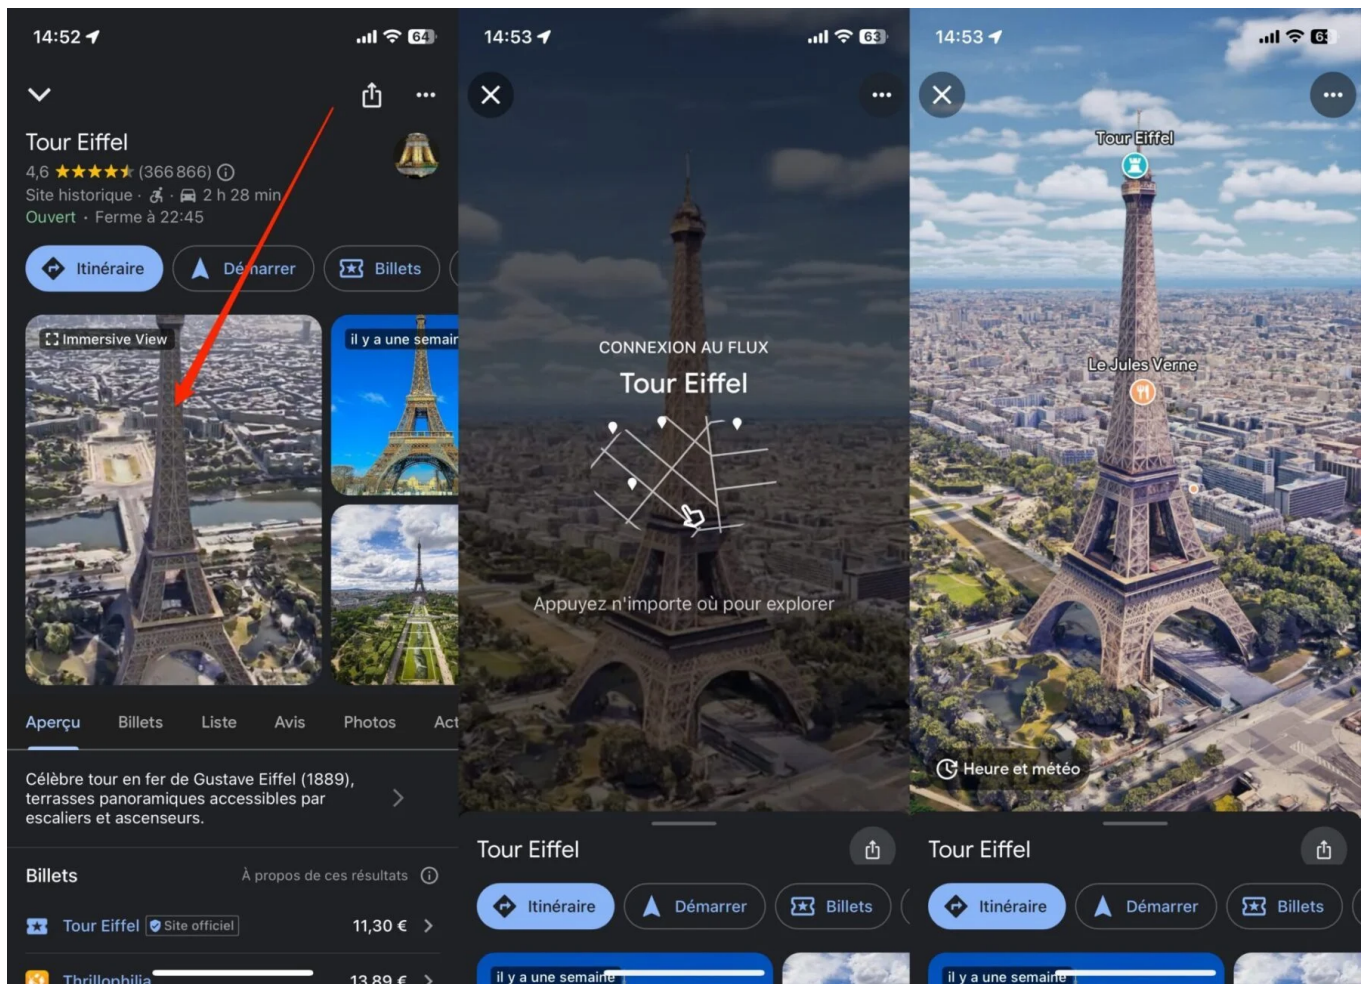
14:52 64

Tour Eiffel
4,6 ★★★★★ (366 866)
Site historique · · 2 h 28 min
Ouvert · Ferme à 22:45

Itinéraire
Démarrer
Billets

Immersive View
il y a une semain

Aperçu Billets Liste Avis Photos Act

Célèbre tour en fer de Gustave Eiffel (1889), terrasses panoramiques accessibles par escaliers et ascenseurs.

Billets
À propos de ces résultats

Tour Eiffel Site officiel 11,30 €
Thrillophilia 13,89 €

14:53 63

CONNEXION AU FLUX
Tour Eiffel
Appuyez n'importe où pour explorer

Tour Eiffel
Itinéraire
Démarrer
Billets
il y a une semaine

14:53 63

Tour Eiffel
Le Jules Verne
Heure et météo

Tour Eiffel
Itinéraire
Démarrer
Billets
il y a une semaine